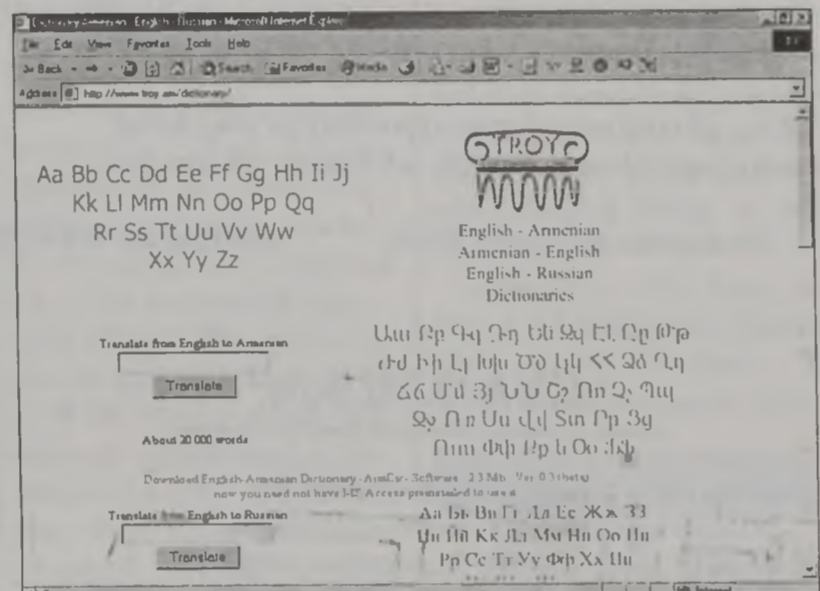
Dictionary Armenian - English - Russian - Microsoft Internet Explorer

File Edit View Favorites Tools Help

Back Search Favorites Media

Address http://www.troy.am/dictionary/

Aa Bb Cc Dd Ee Ff Gg Hh Ii Jj Kk Ll Mm Nn Oo Pp Qq Rr Ss Tt Uu Vv Ww Xx Yy Zz

TROY

English - Armenian
Armenian - English
English - Russian
Dictionaries

Translate from English to Armenian

Translate

Աա Բբ Գգ Դդ Եե Զզ Էէ Ըը Թթ Ժժ Իի Լլ Խխ Ծծ Կկ Հհ Ձձ Ղղ Ճճ Մմ Յյ Նն Շշ Ոո Չչ Պպ Ջջ Ռռ Սս Վվ Տտ Րր Ցց Ււ Փփ Քք Եւ Օօ Ֆֆ

About 20 000 words

Download English-Armenian Dictionary - ArmDic - Software - 2.3 Mb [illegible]
now you need not have MS Access preinstalled to use it

Translate from English to Russian

Translate

Аа Бб Вв Гг Дд Ее Жж Зз Ии Йй Кк Лл Мм Нн Оо Пп Рр Сс Тт Уу Фф Хх Цц

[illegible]

Internet